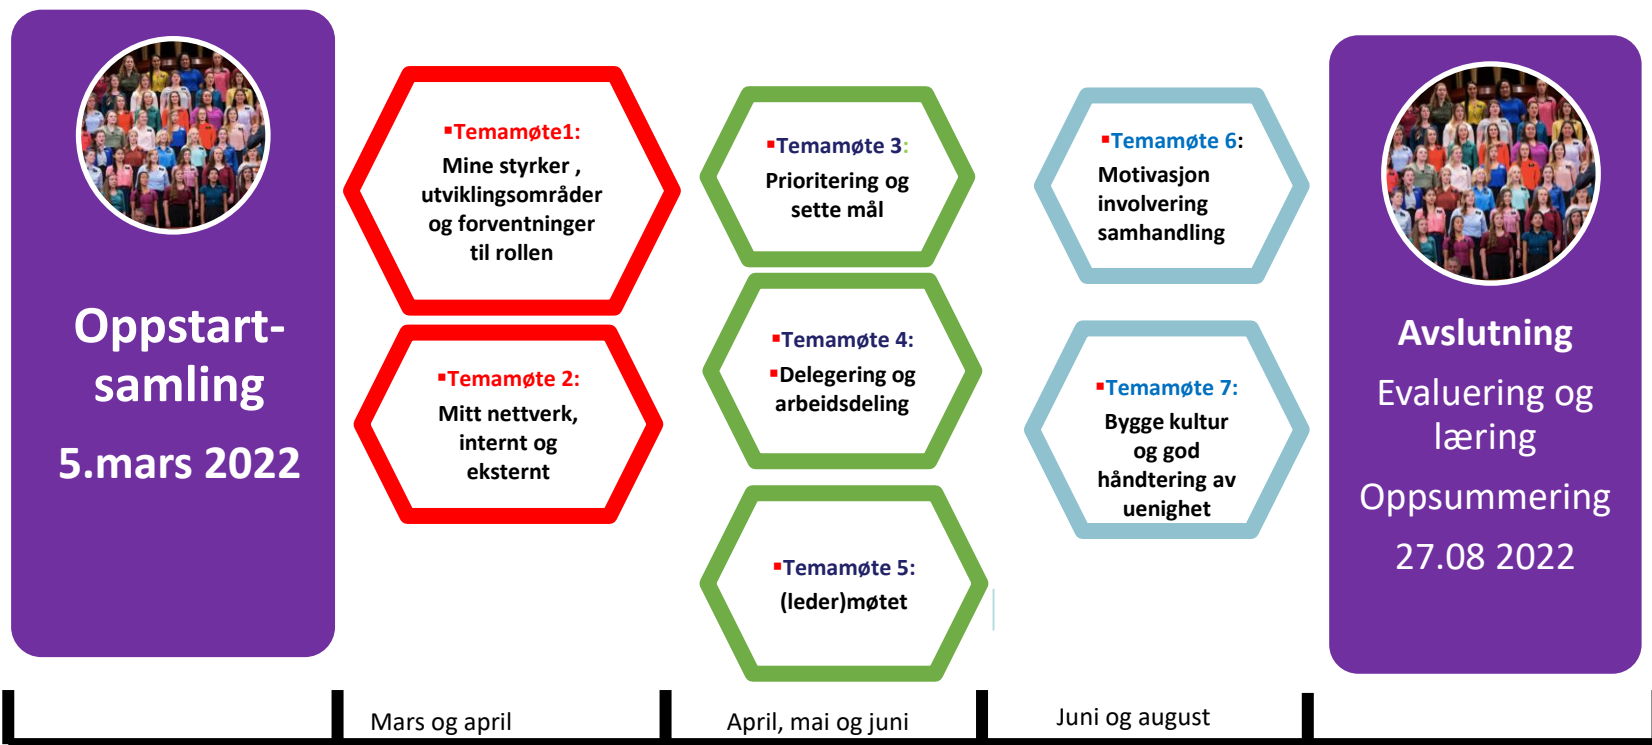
Oppstart-samling

5.mars 2022

▪Temamøte1:
Mine styrker , utviklingsområder og forventninger til rollen

▪Temamøte 2:
Mitt nettverk, internt og eksternt

▪Temamøte 3:
Prioritering og sette mål

▪Temamøte 4:
▪Delegering og arbeidsdeling

▪Temamøte 5:
(leder)møtet

▪Temamøte 6:
Motivasjon involvering samhandling

▪Temamøte 7:
Bygge kultur og god håndtering av uenighet

Avslutning
Evaluering og læring
Oppsummering
27.08 2022

Mars og april

April, mai og juni

Juni og august